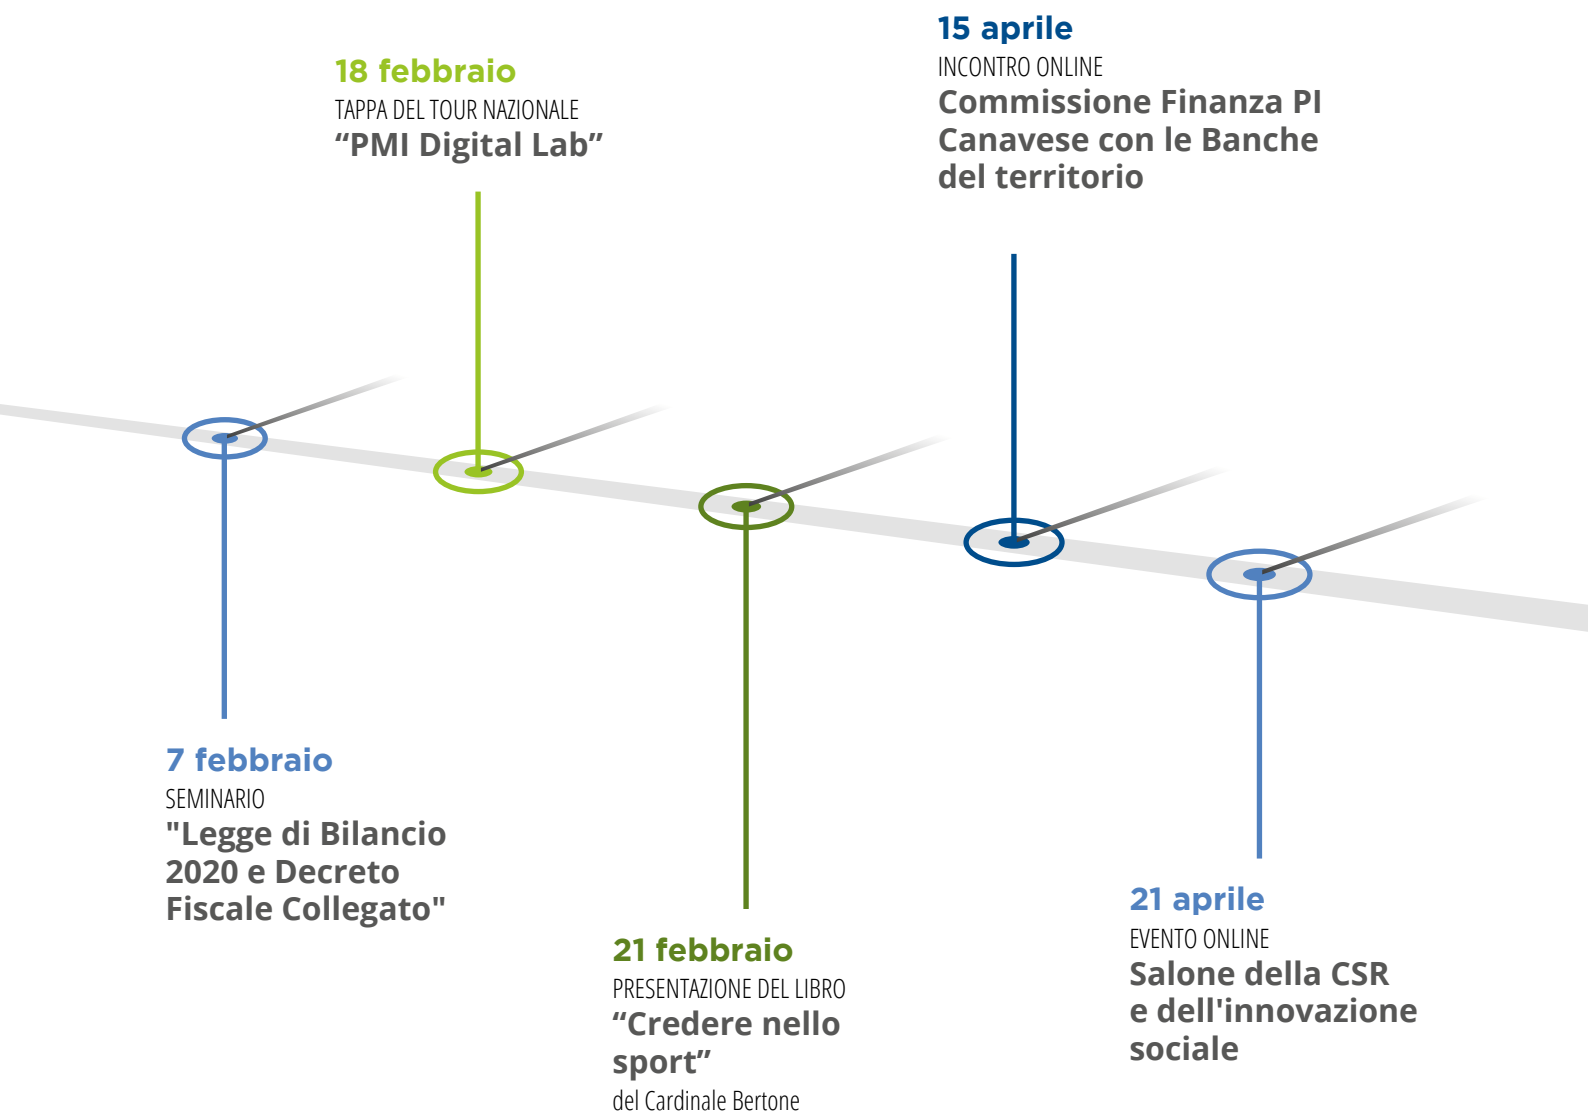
15 aprile
INCONTRO ONLINE
Commissione Finanza PI Canavese con le Banche del territorio

18 febbraio
TAPPA DEL TOUR NAZIONALE
“PMI Digital Lab”

7 febbraio
SEMINARIO
"Legge di Bilancio 2020 e Decreto Fiscale Collegato"

21 febbraio
PRESENTAZIONE DEL LIBRO
“Credere nello sport”
del Cardinale Bertone

21 aprile
EVENTO ONLINE
Salone della CSR e dell'innovazione sociale